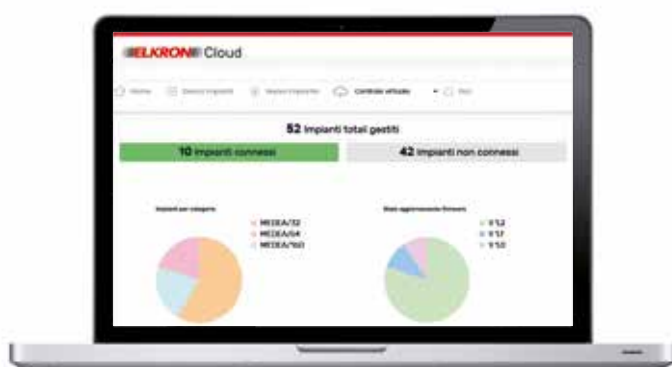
ELKRON Cloud

Home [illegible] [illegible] Centrale attuale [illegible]

52 Impianti totali gestiti

10 Impianti connessi

42 Impianti non connessi

Impianti per categoria

MEDEA/32
MEDEA/64
MEDEA/160

Stato aggiornamento firmware

V 1.2
V 1.1
V 1.0